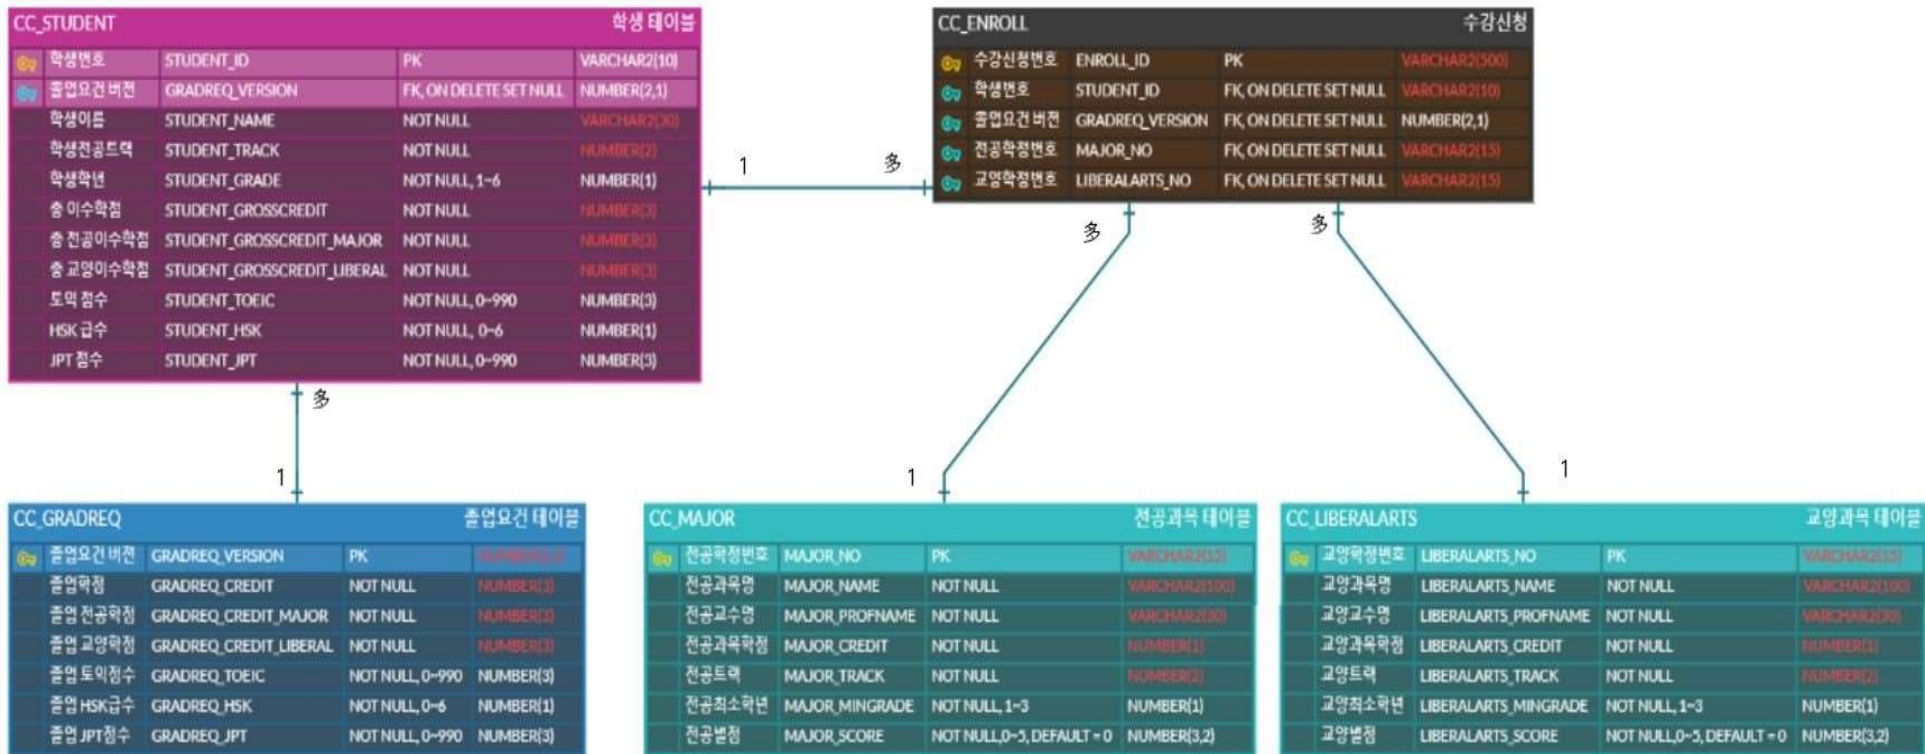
CC_STUDENT 학생 테이블

| 학생번호 | STUDENT_ID | PK | VARCHAR2(10) |
|---|---|---|---|
| 졸업요건 버전 | GRADREQ_VERSION | FK, ON DELETE SET NULL | NUMBER(2,1) |
| 학생이름 | STUDENT_NAME | NOT NULL | VARCHAR2(30) |
| 학생전공트랙 | STUDENT_TRACK | NOT NULL | NUMBER(2) |
| 학생학년 | STUDENT_GRADE | NOT NULL, 1~6 | NUMBER(1) |
| 총 이수학점 | STUDENT_GROSSCREDIT | NOT NULL | NUMBER(3) |
| 총 전공이수학점 | STUDENT_GROSSCREDIT_MAJOR | NOT NULL | NUMBER(3) |
| 총 교양이수학점 | STUDENT_GROSSCREDIT_LIBERAL | NOT NULL | NUMBER(3) |
| 토익 점수 | STUDENT_TOEIC | NOT NULL, 0~990 | NUMBER(3) |
| HSK 급수 | STUDENT_HSK | NOT NULL, 0~6 | NUMBER(1) |
| JPT 점수 | STUDENT_JPT | NOT NULL, 0~990 | NUMBER(3) |

1 多

CC_ENROLL 수강신청

| 수강신청번호 | ENROLL_ID | PK | VARCHAR2(500) |
|---|---|---|---|
| 학생번호 | STUDENT_ID | FK, ON DELETE SET NULL | VARCHAR2(10) |
| 졸업요건 버전 | GRADREQ_VERSION | FK, ON DELETE SET NULL | NUMBER(2,1) |
| 전공학정번호 | MAJOR_NO | FK, ON DELETE SET NULL | VARCHAR2(15) |
| 교양학정번호 | LIBERALARTS_NO | FK, ON DELETE SET NULL | VARCHAR2(15) |

多 多 多

1 1 1

CC_GRADREQ 졸업요건 테이블

| 졸업요건 버전 | GRADREQ_VERSION | PK | NUMBER(2,1) |
|---|---|---|---|
| 졸업학점 | GRADREQ_CREDIT | NOT NULL | NUMBER(3) |
| 졸업 전공학점 | GRADREQ_CREDIT_MAJOR | NOT NULL | NUMBER(3) |
| 졸업 교양학점 | GRADREQ_CREDIT_LIBERAL | NOT NULL | NUMBER(3) |
| 졸업 토익점수 | GRADREQ_TOEIC | NOT NULL, 0~990 | NUMBER(3) |
| 졸업 HSK급수 | GRADREQ_HSK | NOT NULL, 0~6 | NUMBER(1) |
| 졸업 JPT점수 | GRADREQ_JPT | NOT NULL, 0~990 | NUMBER(3) |

CC_MAJOR 전공과목 테이블

| 전공학정번호 | MAJOR_NO | PK | VARCHAR2(15) |
|---|---|---|---|
| 전공과목명 | MAJOR_NAME | NOT NULL | VARCHAR2(100) |
| 전공교수명 | MAJOR_PROFNAME | NOT NULL | VARCHAR2(30) |
| 전공과목학점 | MAJOR_CREDIT | NOT NULL | NUMBER(1) |
| 전공트랙 | MAJOR_TRACK | NOT NULL | NUMBER(2) |
| 전공최소학년 | MAJOR_MINGRADE | NOT NULL, 1~3 | NUMBER(1) |
| 전공별점 | MAJOR_SCORE | NOT NULL,0~5, DEFAULT = 0 | NUMBER(3,2) |

CC_LIBERALARTS 교양과목 테이블

| 교양학정번호 | LIBERALARTS_NO | PK | VARCHAR2(15) |
|---|---|---|---|
| 교양과목명 | LIBERALARTS_NAME | NOT NULL | VARCHAR2(100) |
| 교양교수명 | LIBERALARTS_PROFNAME | NOT NULL | VARCHAR2(30) |
| 교양과목학점 | LIBERALARTS_CREDIT | NOT NULL | NUMBER(1) |
| 교양트랙 | LIBERALARTS_TRACK | NOT NULL | NUMBER(2) |
| 교양최소학년 | LIBERALARTS_MINGRADE | NOT NULL, 1~3 | NUMBER(1) |
| 교양별점 | LIBERALARTS_SCORE | NOT NULL,0~5, DEFAULT = 0 | NUMBER(3,2) |